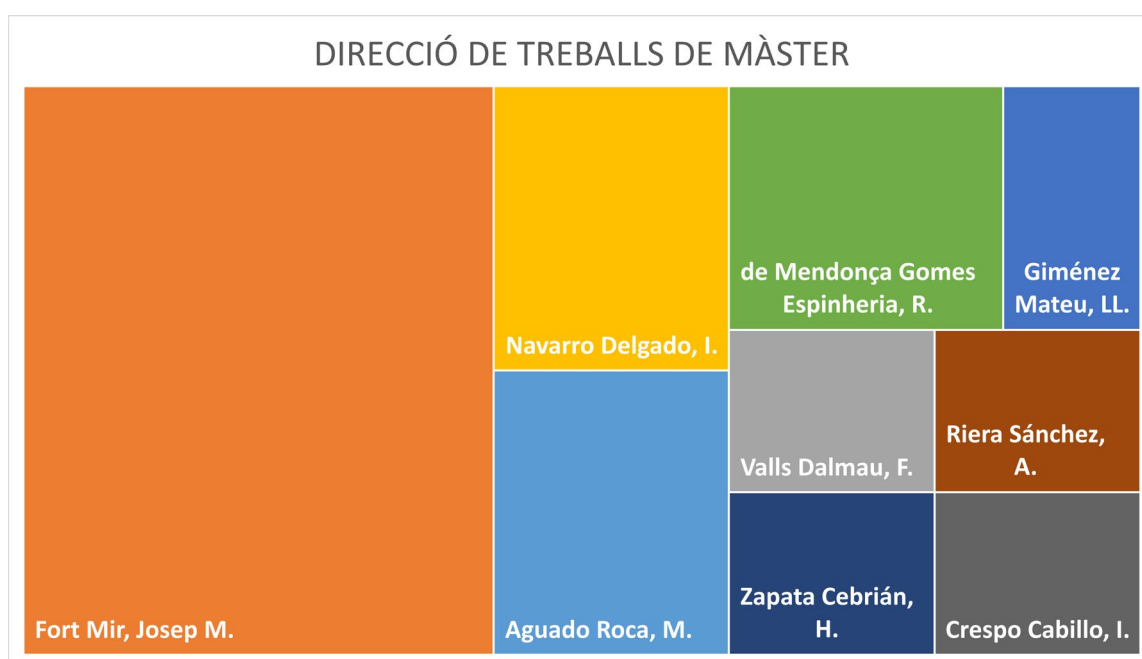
DIRECCIÓ DE TREBALLS DE MÀSTER

Fort Mir, Josep M.

Navarro Delgado, I.

Aguado Roca, M.

de Mendonça Gomes Espinheria, R.

Giménez Mateu, LL.

Valls Dalmau, F.

Riera Sánchez, A.

Zapata Cebrián, H.

Crespo Cabillo, I.